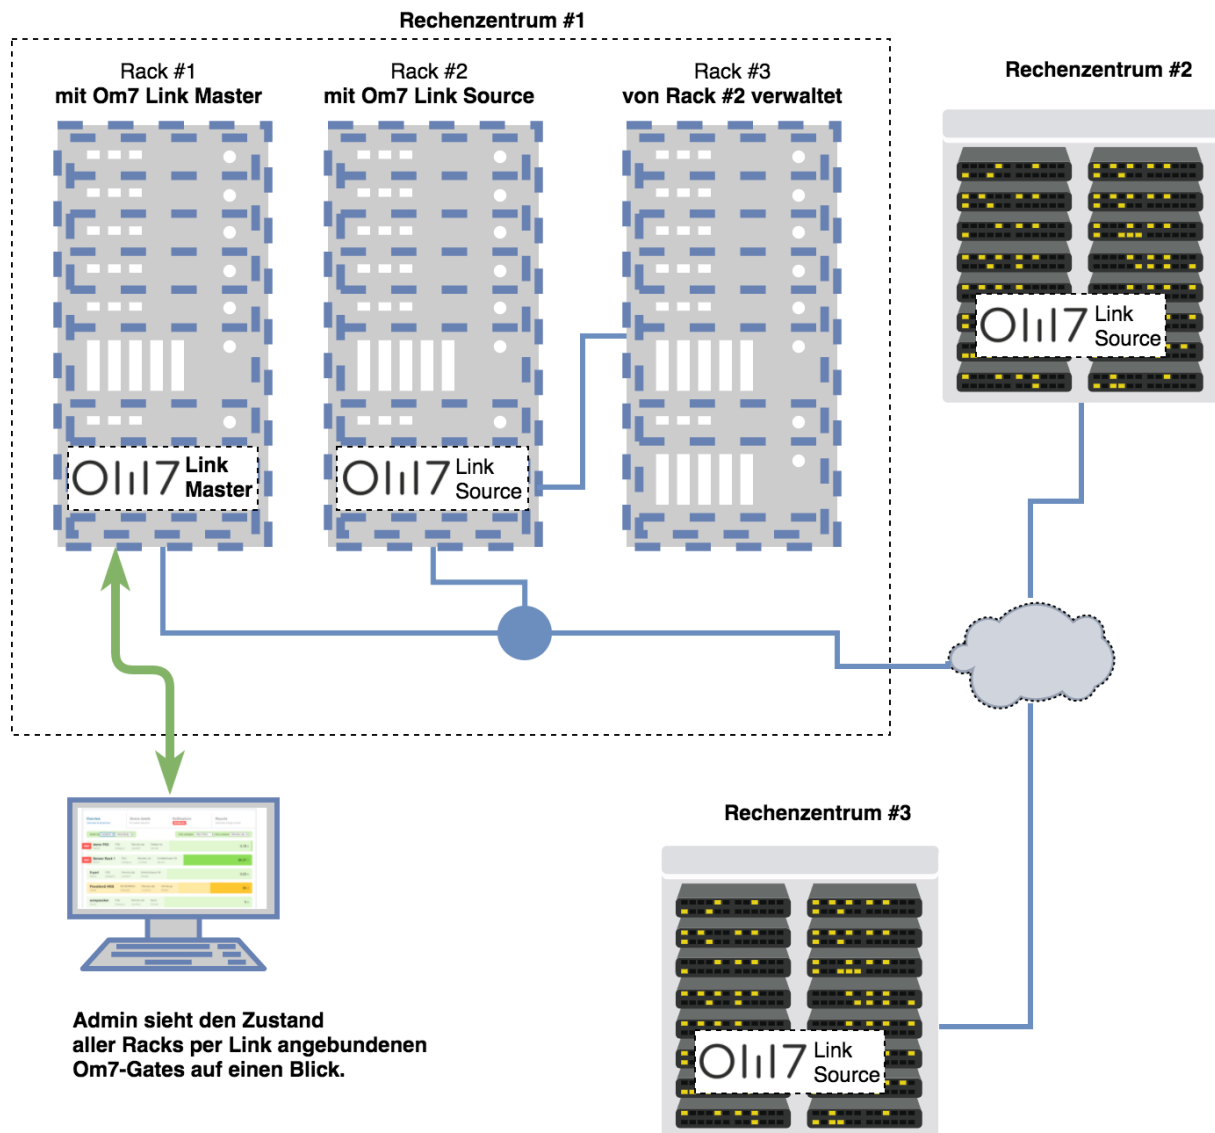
Rechenzentrum #1

Rack #1
mit Om7 Link Master

Rack #2
mit Om7 Link Source

Rack #3
von Rack #2 verwaltet

Rechenzentrum #2

Om7 Link Master

Om7 Link Source

Om7 Link Source

Rechenzentrum #3

Om7 Link Source

Admin sieht den Zustand aller Racks per Link angebundenen Om7-Gates auf einen Blick.